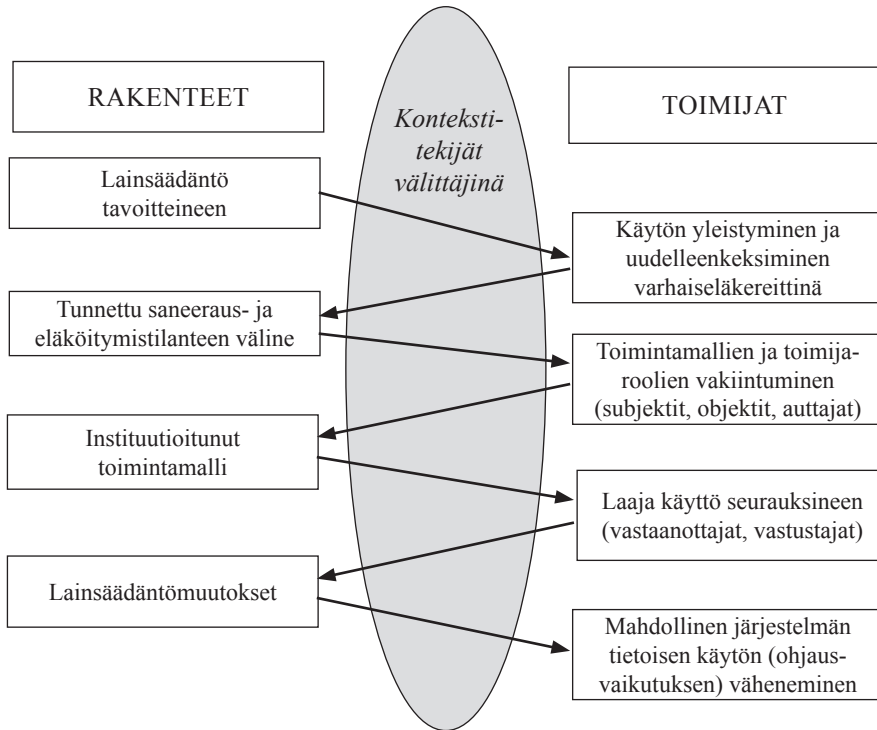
RAKENTEET

Kontekstitekijät välittäjinä

TOIMIJAT

Lainsäädäntö tavoitteineen

Käytön yleistyminen ja uudelleenkeksiminen varhaiseläkereittinä

Tunnettu saneeraus- ja eläköitymistilanteen väline

Toimintamallien ja toimijaroolien vakiintuminen (subjektit, objektit, auttajat)

Instituutioitunut toimintamalli

Laaja käyttö seurauksineen (vastaanottajat, vastustajat)

Lainsäädäntömuutokset

Mahdollinen järjestelmän tietoisen käytön (ohjausvaikutuksen) väheneminen